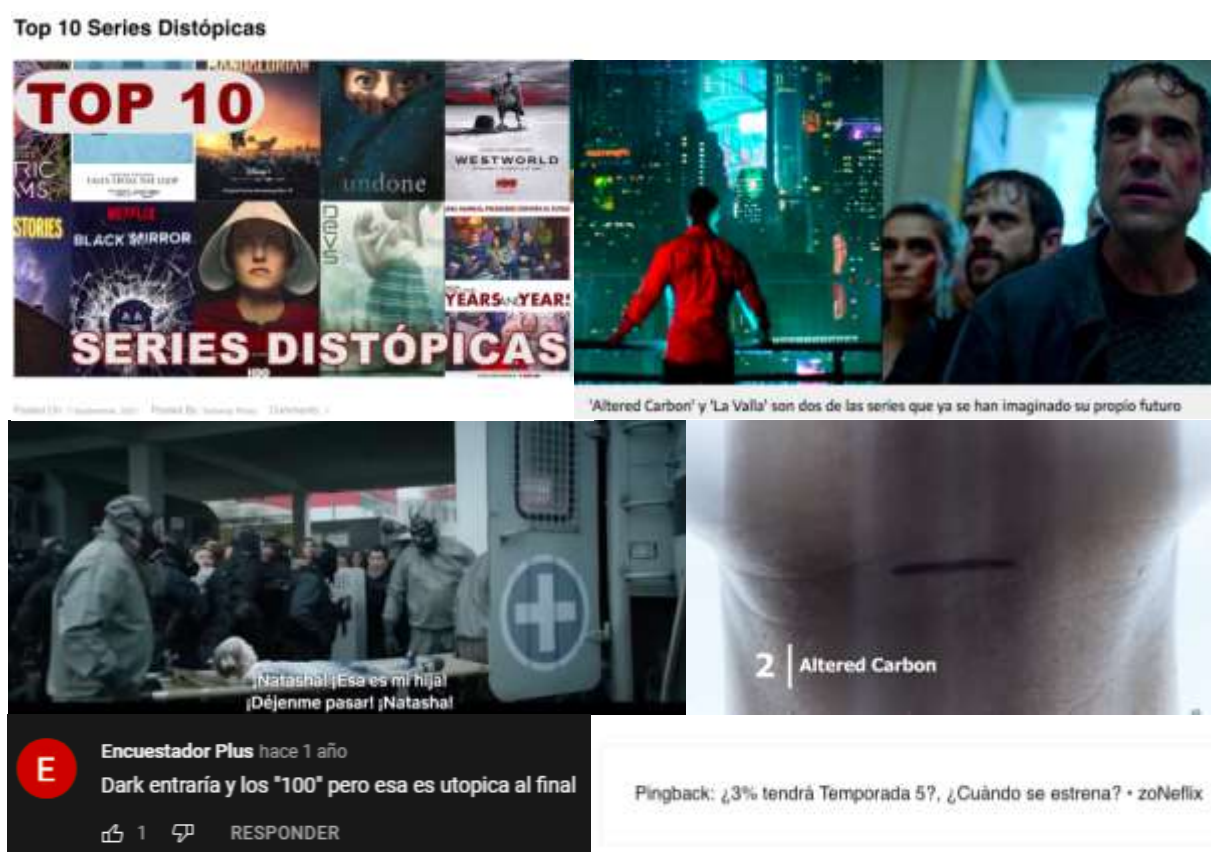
Top 10 Series Distópicas

TOP 10

RIC
MS

TALES FROM THE LOOP

undone

WESTWORLD

STORIES

NETFLIX

BLACK MIRROR

DEVS

YEARS AND YEARS

SERIES DISTÓPICAS

Posted On: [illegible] Posted By: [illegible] Comments: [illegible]

'Altered Carbon' y 'La Valla' son dos de las series que ya se han imaginado su propio futuro

¡Natasha! ¡Esa es mi hija!
¡Déjenme pasar! ¡Natasha!

2 Altered Carbon

E

Encuestador Plus hace 1 año

Dark entraría y los "100" pero esa es utopica al final

1

RESPONDER

Pingback: ¿3% tendrá Temporada 5?, ¿Cuándo se estrena? • zoNeflix